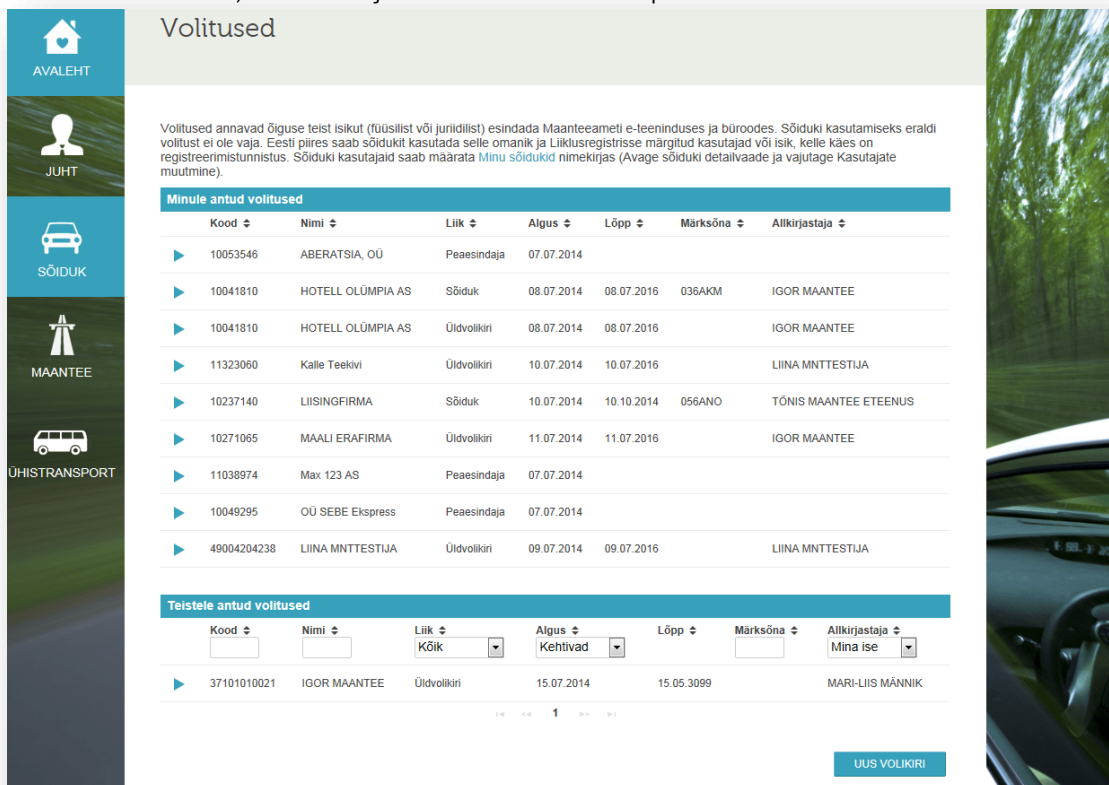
AVALEHT

JUHT

SÕIDUK

MAANTEE

ÜHISTRANSPORT

Volitused

Volitused annavad õiguse teist isikut (füüsilist või juriidilist) esindada Maanteeameti e-teeninduses ja büroodes. Sõiduki kasutamiseks eraldi volitust ei ole vaja. Eesti piires saab sõidukit kasutada selle omanik ja Liiklusregistrisse märgitud kasutajad või isik, kelle käes on registreerimistunnistus. Sõiduki kasutajaid saab määrata Minu sõidukid nimekirjas (Avage sõiduki detailvaade ja vajutage Kasutajate muutmine).

Minule antud volitused

| | Kood ⬍ | Nimi ⬍ | Liik ⬍ | Algus ⬍ | Lõpp ⬍ | Märksõna ⬍ | Allkirjastaja ⬍ |
|---|---|---|---|---|---|---|---|
| ▶ | 10053546 | ABERATSIA, OÜ | Peaesindaja | 07.07.2014 | | | |
| ▶ | 10041810 | HOTELL OLÜMPIA AS | Sõiduk | 08.07.2014 | 08.07.2016 | 036AKM | IGOR MAANTEE |
| ▶ | 10041810 | HOTELL OLÜMPIA AS | Üldvolikiri | 08.07.2014 | 08.07.2016 | | IGOR MAANTEE |
| ▶ | 11323060 | Kalle Teekivi | Üldvolikiri | 10.07.2014 | 10.07.2016 | | LIINA MNTTESTIJA |
| ▶ | 10237140 | LIISINGFIRMA | Sõiduk | 10.07.2014 | 10.10.2014 | 056ANO | TÕNIS MAANTEE ETEENUS |
| ▶ | 10271065 | MAALI ERAFIRMA | Üldvolikiri | 11.07.2014 | 11.07.2016 | | IGOR MAANTEE |
| ▶ | 11038974 | Max 123 AS | Peaesindaja | 07.07.2014 | | | |
| ▶ | 10049295 | OÜ SEBE Ekspress | Peaesindaja | 07.07.2014 | | | |
| ▶ | 49004204238 | LIINA MNTTESTIJA | Üldvolikiri | 09.07.2014 | 09.07.2016 | | LIINA MNTTESTIJA |

Teistele antud volitused

| | Kood ⬍ | Nimi ⬍ | Liik ⬍ | Algus ⬍ | Lõpp ⬍ | Märksõna ⬍ | Allkirjastaja ⬍ |
|---|---|---|---|---|---|---|---|
| | | | Kõik | Kehtivad | | | Mina ise |
| ▶ | 37101010021 | IGOR MAANTEE | Üldvolikiri | 15.07.2014 | 15.05.3099 | | MARI-LIIS MÄNNIK |

1

UUS VOLIKIRI